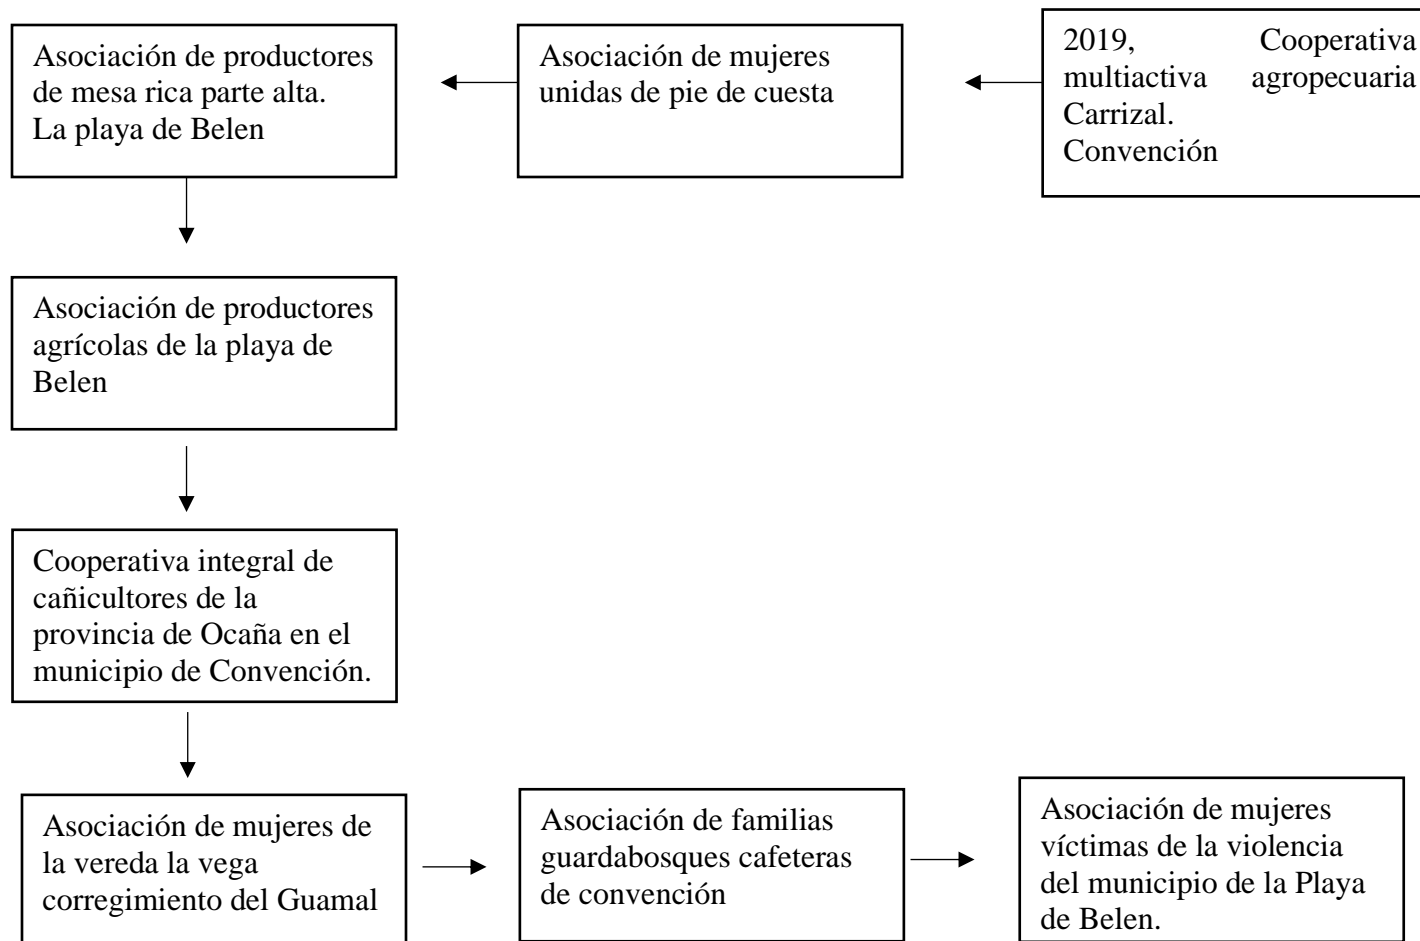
2019, Cooperativa multiactiva agropecuaria Carrizal. Convención

Asociación de mujeres unidas de pie de cuesta

Asociación de productores de mesa rica parte alta. La playa de Belen

Asociación de productores agrícolas de la playa de Belen

Cooperativa integral de cañicultores de la provincia de Ocaña en el municipio de Convención.

Asociación de mujeres de la vereda la vega corregimiento del Guamal

Asociación de familias guardabosques cafeteras de convención

Asociación de mujeres víctimas de la violencia del municipio de la Playa de Belen.